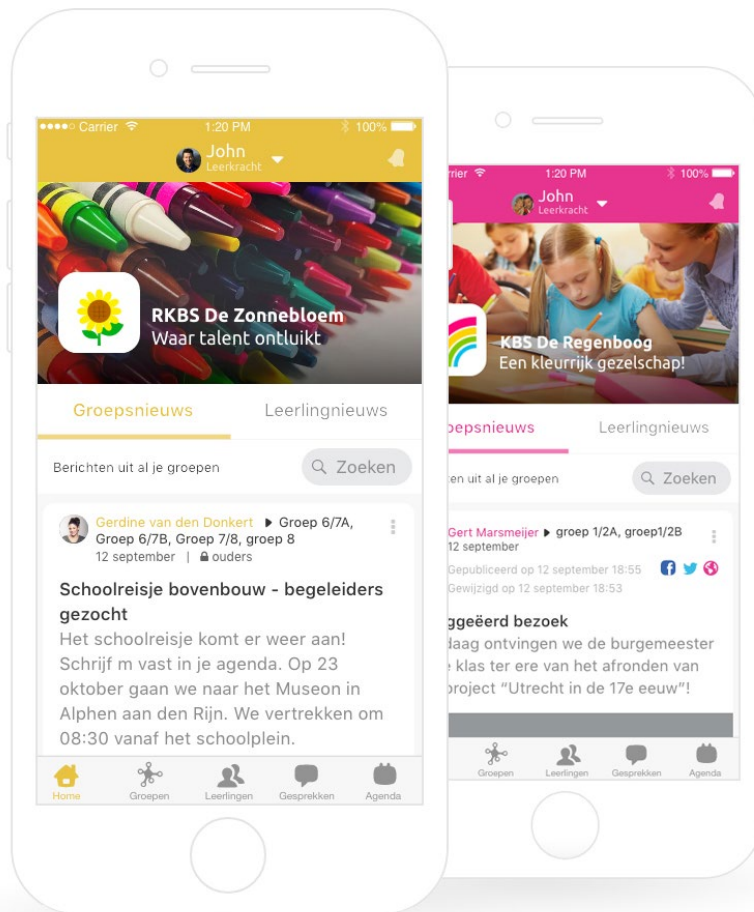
●●●●○ Carrier 1:20 PM 100%

John
Leerkracht

RKBS De Zonnebloem
Waar talent ontluikt

Groepsnieuws Leerlingnieuws

Berichten uit al je groepen

Zoeken

Gerdine van den Donkert ▶ Groep 6/7A, Groep 6/7B, Groep 7/8, groep 8
12 september | ouders

Schoolreisje bovenbouw - begeleiders gezocht
Het schoolreisje komt er weer aan! Schrijf m vast in je agenda. Op 23 oktober gaan we naar het Museon in Alphen aan den Rijn. We vertrekken om 08:30 vanaf het schoolplein.

Home Groepen Leerlingen Gesprekken Agenda

rier 1:20 PM 100%

John
Leerkracht

KBS De Regenboog
Een kleurrijk gezelschap!

oepsnieuws Leerlingnieuws

en uit al je groepen

Zoeken

Gert Marsmeijer ▶ groep 1/2A, groep1/2B
12 september
Gepubliceerd op 12 september 18:55
Gewijzigd op 12 september 18:53

ggeëerd bezoek
daag ontvingen we de burgemeester
klas ter ere van het afronden van
project "Utrecht in de 17e eeuw"!

Groepen Leerlingen Gesprekken Agenda